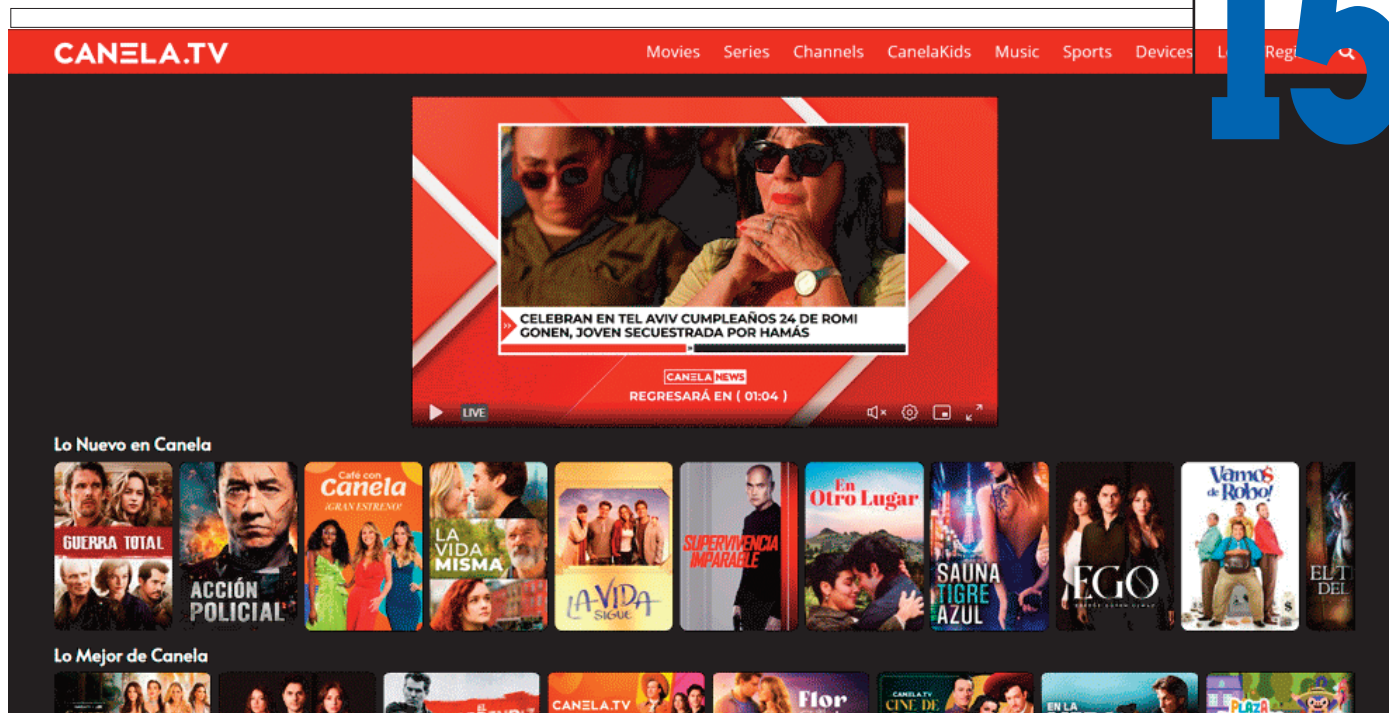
15

CANELA.TV
Movies Series Channels CanelaKids Music Sports Devices Lo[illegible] Regi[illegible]

CELEBRAN EN TEL AVIV CUMPLEAÑOS 24 DE ROMI GONEN, JOVEN SECUESTRADA POR HAMÁS

CANELA NEWS
REGRESARÁ EN ( 01:04 )
LIVE

Lo Nuevo en Canela

GUERRA TOTAL
ACCIÓN POLICIAL
Café con Canela ¡GRAN ESTRENO!
LA VIDA MISMA
LA VIDA SIGUE
SUPERVIVENCIA IMPARABLE
En Otro Lugar
SAUNA TIGRE AZUL
EGO
Vamos de Robo!
EL T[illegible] DEL

Lo Mejor de Canela

CANELA.TV
Flor
CANELA.TV CINE DE
EN LA
PLAZA